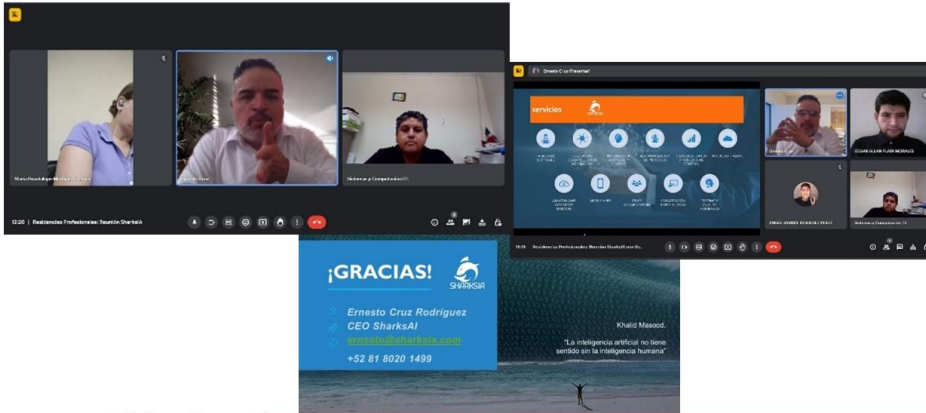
María Guadalupe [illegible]

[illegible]

Sistemas y Computación ITI

12:20 | Residencias Profesionales: Reunión SharksAI

Ernesto Cruz Presentar

servicios

EDGAR ALAN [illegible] MORALES

Sistemas y Computación ITI

Residencias Profesionales: Reunión SharksAI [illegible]

¡GRACIAS!

SHARKSIA

Ernesto Cruz Rodríguez

CEO SharksAI

ernesto@sharksia.com

+52 81 8020 1499

Khalid Masood.

"La inteligencia artificial no tiene sentido sin la inteligencia humana"